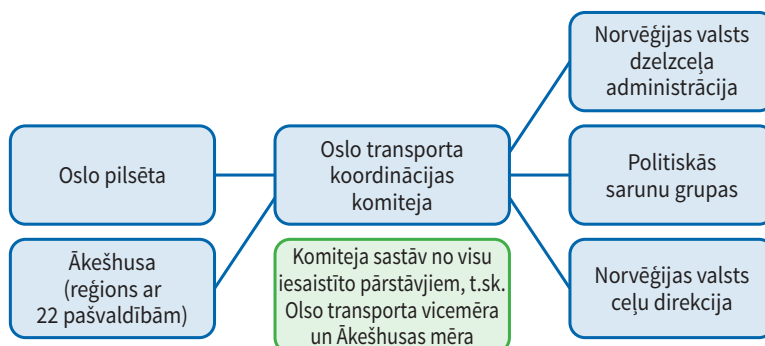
Oslo pilsēta

Ākešhusa (reģions ar 22 pašvaldībām)

Oslo transporta koordinācijas komiteja

Komiteja sastāv no visu iesaistīto pārstāvjiem, t.sk. Olso transporta vicemēra un Ākešhusas mēra

Norvēģijas valsts dzelzceļa administrācija

Politiskās sarunu grupas

Norvēģijas valsts ceļu direkcija